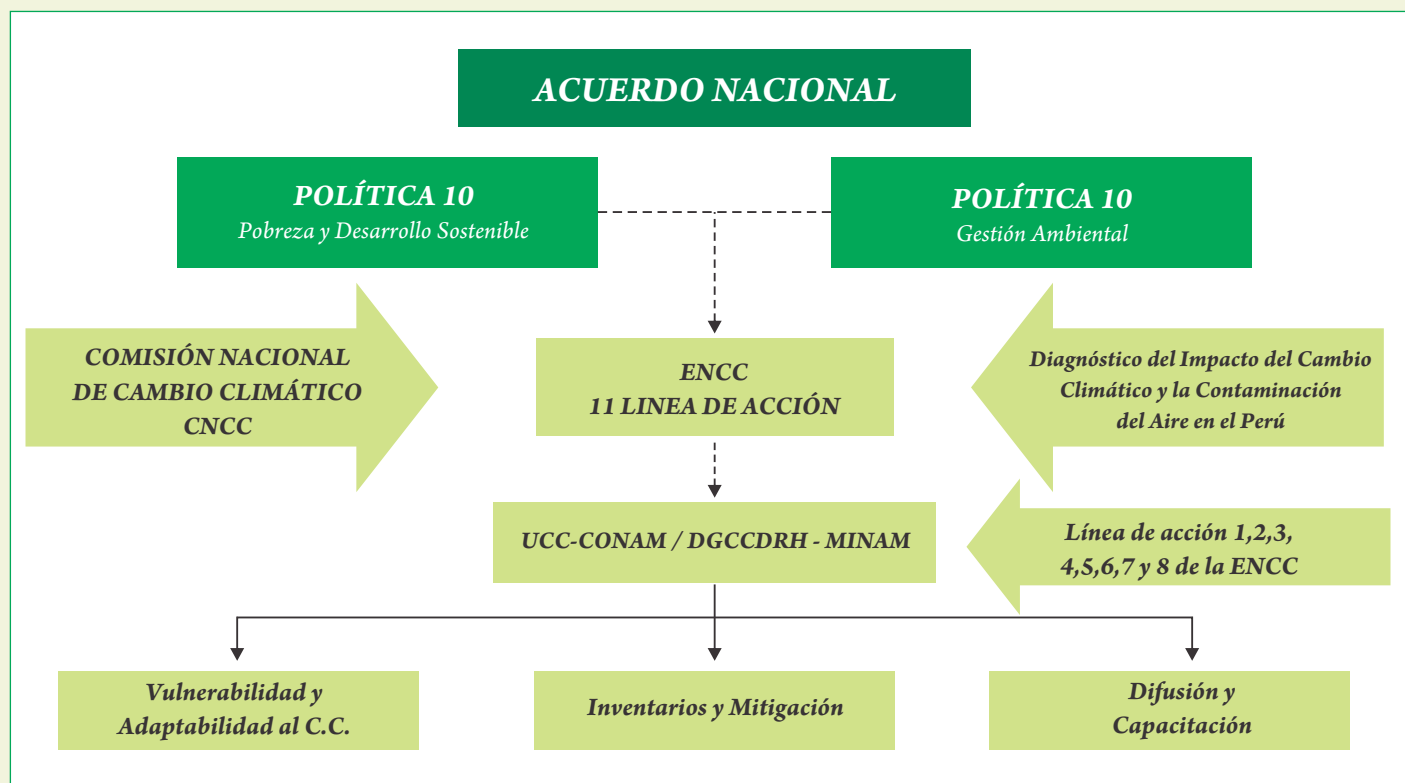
ACUERDO NACIONAL

POLÍTICA 10
Pobreza y Desarrollo Sostenible

POLÍTICA 10
Gestión Ambiental

COMISIÓN NACIONAL DE CAMBIO CLIMÁTICO CNCC

ENCC
11 LINEA DE ACCIÓN

Diagnóstico del Impacto del Cambio Climático y la Contaminación del Aire en el Perú

UCC-CONAM / DGCCDRH - MINAM

Línea de acción 1,2,3, 4,5,6,7 y 8 de la ENCC

Vulnerabilidad y Adaptabilidad al C.C.

Inventarios y Mitigación

Difusión y Capacitación